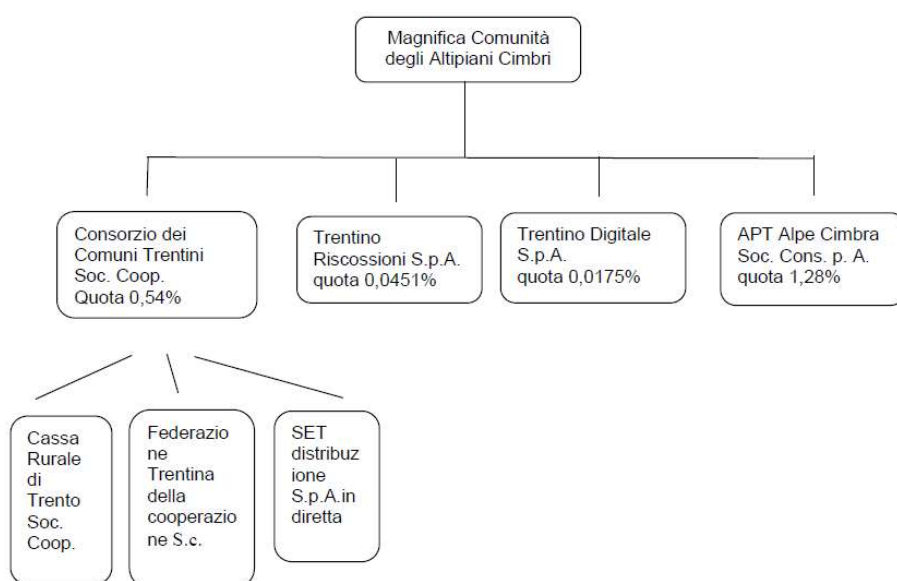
Magnifica Comunità degli Altipiani Cimbri

Consorzio dei Comuni Trentini Soc. Coop. Quota 0,54%

Trentino Riscossioni S.p.A. quota 0,0451%

Trentino Digitale S.p.A. quota 0,0175%

APT Alpe Cimbra Soc. Cons. p. A. quota 1,28%

Cassa Rurale di Trento Soc. Coop.

Federazione Trentina della cooperazione S.c.

SET distribuzione S.p.A.in diretta